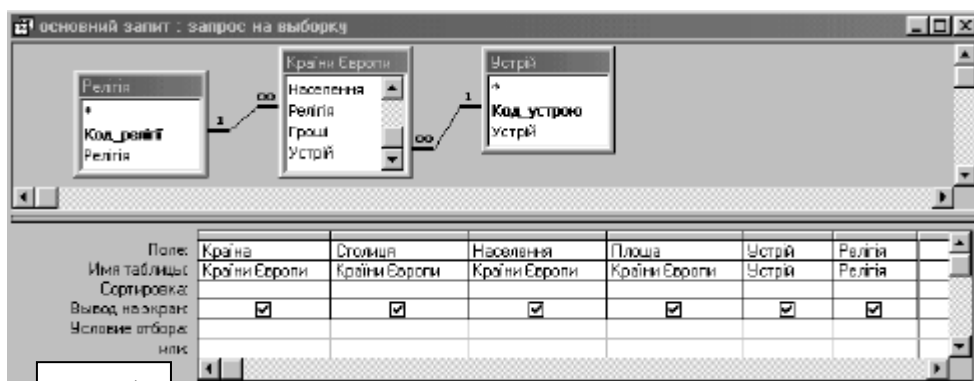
основний запит : запрос на выборку

Релігія
*
Код_релігії
Релігія

Країни Європи
Населення
Релігія
Гроші
Устрій

Устрій
*
Код_устрою
Устрій

1 ∞ ∞ 1

| Поле: | Країна | Столиця | Населення | Площа | Устрій | Релігія |
|---|---|---|---|---|---|---|
| Имя таблицы: | Країни Європи | Країни Європи | Країни Європи | Країни Європи | Устрій | Релігія |
| Сортировка: | | | | | | |
| Вывод на экран: | ☑ | ☑ | ☑ | ☑ | ☑ | ☑ |
| Условие отбора: | | | | | | |
| или: | | | | | | |